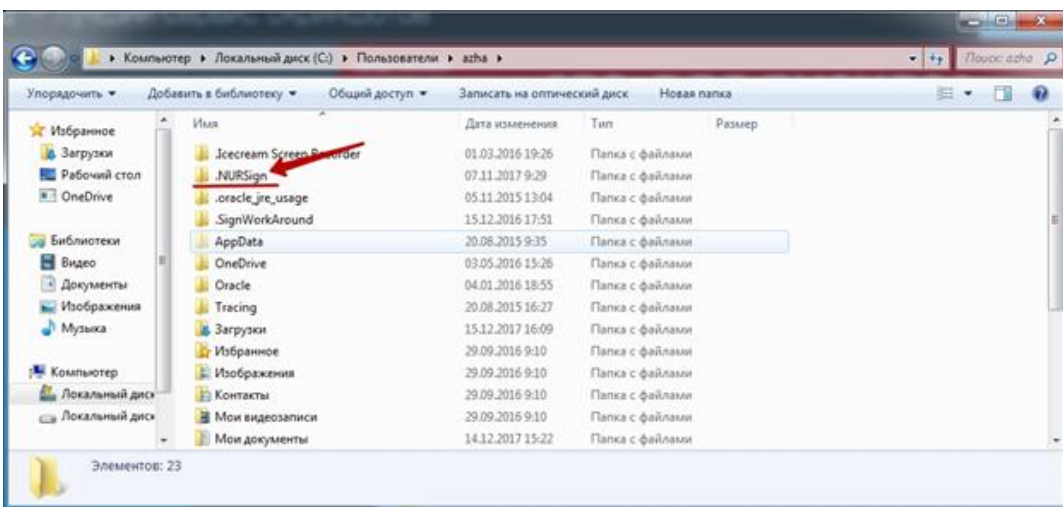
▸ Компьютер ▸ Локальный диск (C:) ▸ Пользователи ▸ azha ▸

Поиск: azha

Упорядочить ▾ Добавить в библиотеку ▾ Общий доступ ▾ Записать на оптический диск Новая папка

Избранное
Загрузки
Рабочий стол
OneDrive

Библиотеки
Видео
Документы
Изображения
Музыка

Компьютер
Локальный диск
Локальный диск

| Имя | Дата изменения | Тип | Размер |
|---|---|---|---|
| .Icecream Screen Recorder | 01.03.2016 19:26 | Папка с файлами | |
| .NURSign | 07.11.2017 9:29 | Папка с файлами | |
| .oracle_jre_usage | 05.11.2015 13:04 | Папка с файлами | |
| .SignWorkAround | 15.12.2016 17:51 | Папка с файлами | |
| AppData | 20.08.2015 9:35 | Папка с файлами | |
| OneDrive | 03.05.2016 15:26 | Папка с файлами | |
| Oracle | 04.01.2016 18:55 | Папка с файлами | |
| Tracing | 20.08.2015 16:27 | Папка с файлами | |
| Загрузки | 15.12.2017 16:09 | Папка с файлами | |
| Избранное | 29.09.2016 9:10 | Папка с файлами | |
| Изображения | 29.09.2016 9:10 | Папка с файлами | |
| Контакты | 29.09.2016 9:10 | Папка с файлами | |
| Мои видеозаписи | 29.09.2016 9:10 | Папка с файлами | |
| Мои документы | 14.12.2017 15:22 | Папка с файлами | |

Элементов: 23